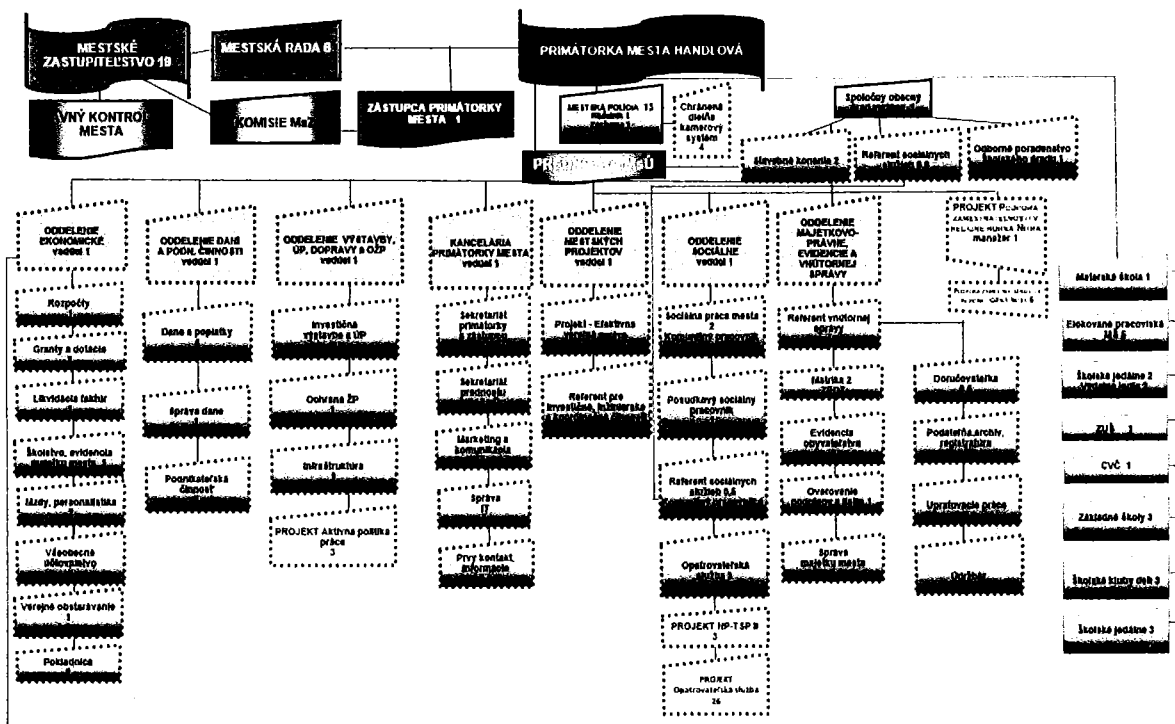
MESTSKÉ ZASTUPITEĽSTVO 19

MESTSKÁ RADA 6

PRIMÁTORKA MESTA HANDLOVÁ

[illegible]VNÝ KONTROL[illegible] MESTA

KOMISIE MsZ

ZÁSTUPCA PRIMÁTORKY MESTA 1

MESTSKÁ POLÍCIA 13 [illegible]

Chránená dielňa kamerový systém 4

Spoločný obecný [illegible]

PR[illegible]ÚŘADU

Stavebné konanie 2

Referent sociálnych služieb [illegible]

Odborné poradenstvo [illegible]

ODDELENIE EKONOMICKÉ vedúci 1

ODDELENIE DANÍ A PODN. ČINNOSTI vedúci 1

ODDELENIE VÝSTAVBY, ÚP, DOPRAVY a ŽP vedúci 1

KANCELÁRIA PRIMÁTORKY MESTA vedúci 1

ODDELENIE MESTSKÝCH PROJEKTOV vedúci 1

ODDELENIE SOCIÁLNE vedúci 1

ODDELENIE MAJETKOVO-PRÁVNE, EVIDENCIE A VNÚTORNEJ SPRÁVY

PROJEKT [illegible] manažér 1

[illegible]

Materská škola 1

Elokované pracovisko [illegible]

Školská jedáleň 2 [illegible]

ZUŠ 1

CVČ 1

Základné školy 3

Školské kluby detí 3

Školské jedálne 3

Rozpočty

Granty a dotácie

Likvidácia faktúr

Školstvo, evidencia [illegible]

Mzdy, personalistika

Všeobecné účtovníctvo

Verejné obstarávanie 1

Pokladnica

Dane a poplatky

Správa daní

Podnikateľská činnosť

Investičná výstavba a ÚP

Ochrana ŽP 1

Infraštruktúra

PROJEKT Aktívna politika práce 3

Sekretariát primátorky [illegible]

Sekretariát prednostu

Marketing a komunikácia

Správa IT

Prvý kontakt, informácie

Projekt - Efektívna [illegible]

Referent pre investičné, inžinierske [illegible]

Sociálna práca mesta 2 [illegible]

Posudkový sociálny pracovník

Referent sociálnych služieb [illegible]

Opatrovateľská služba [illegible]

PROJEKT NP-TSP II 3

PROJEKT Opatrovateľská služba 26

Referent vnútornej správy

Matrika 2

Evidencia obyvateľstva

Overovanie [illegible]

Správa majetku mesta

Doručovateľka

Podateľňa, archív, registratúra

Upratovacie práce

Údržbár